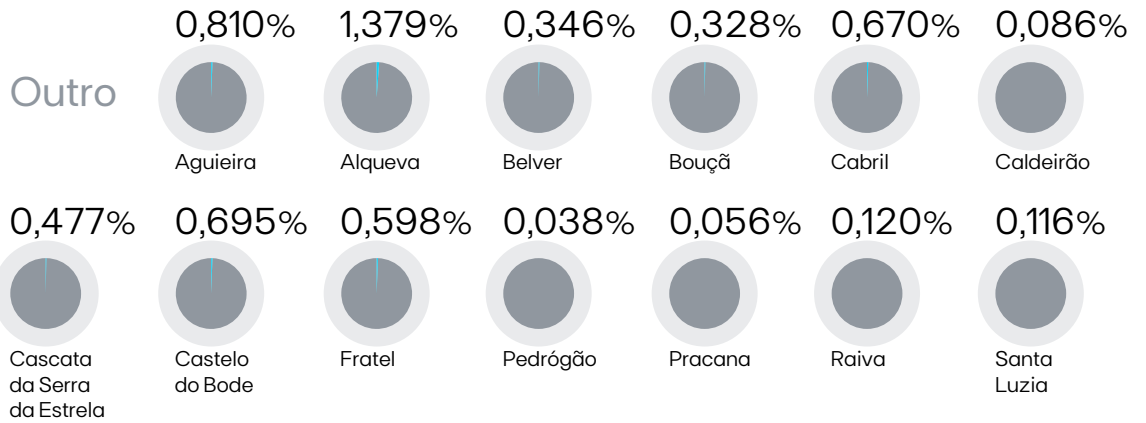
Outro

0,810%
Aguieira

1,379%
Alqueva

0,346%
Belver

0,328%
Bouçã

0,670%
Cabril

0,086%
Caldeirão

0,477%
Cascata da Serra da Estrela

0,695%
Castelo do Bode

0,598%
Fratel

0,038%
Pedrógão

0,056%
Pracana

0,120%
Raiva

0,116%
Santa Luzia